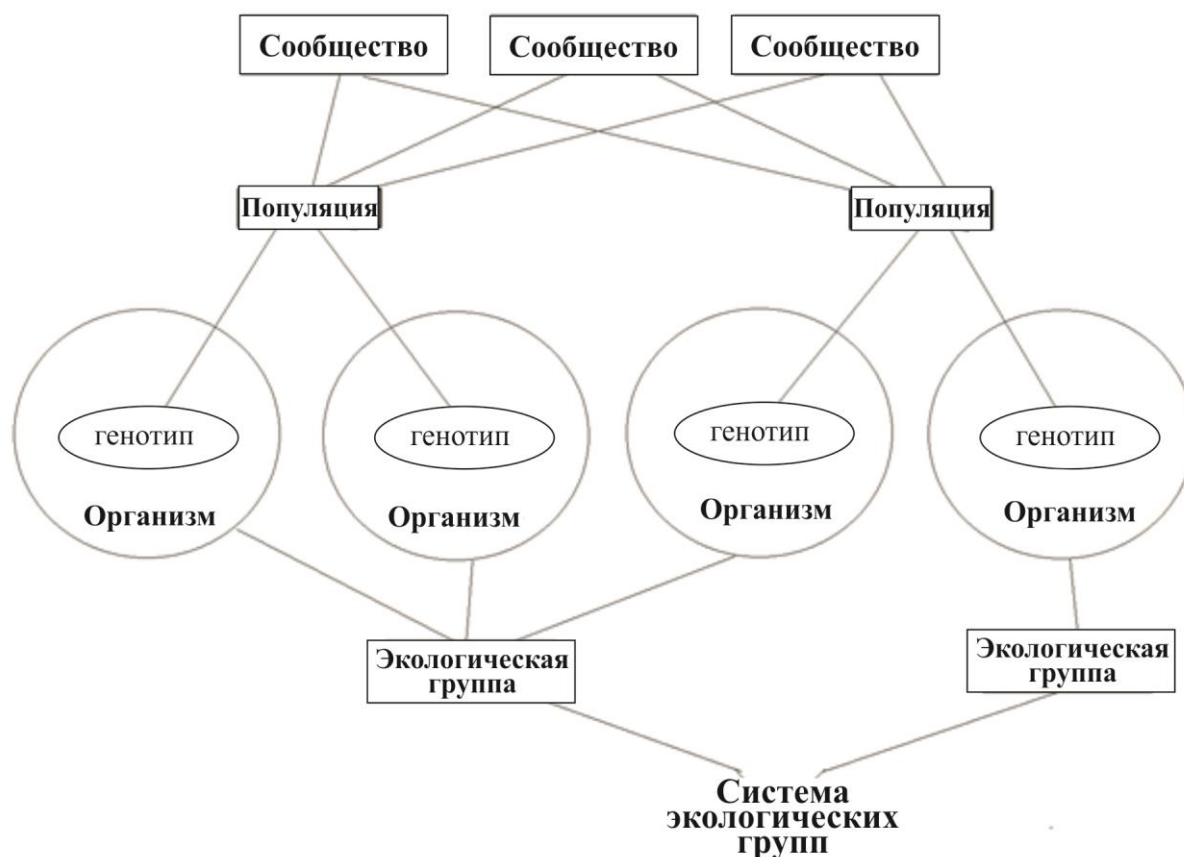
Сообщество

Сообщество

Сообщество

Популяция

Популяция

генотип

Организм

генотип

Организм

генотип

Организм

генотип

Организм

Экологическая группа

Экологическая группа

Система экологических групп